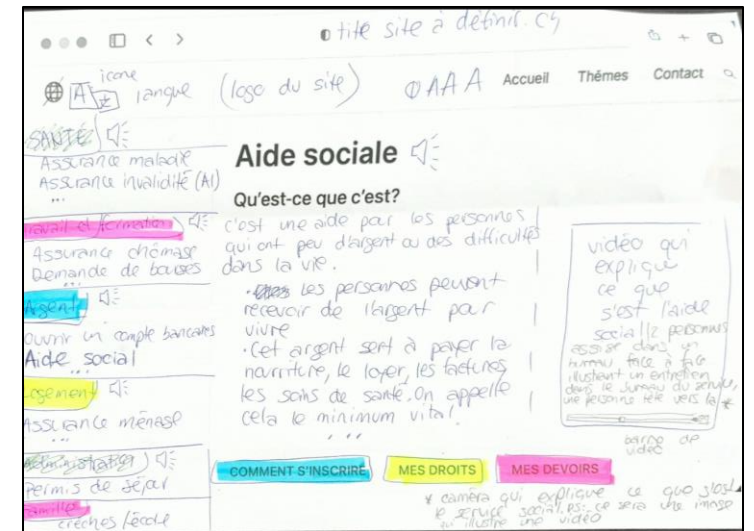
titre site à définir. CH

icone
langue (logo du site) AAA Accueil Thémes Contact

SANTÉ
Assurance maladie
Assurance invalidité (AI)
...

travail et formation
Assurance chômage
Demande de bourses

Argent
ouvrir un compte bancaire
Aide social
...

Logement
Assurance ménage
...

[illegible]
Permis de séjour

famille
crèches / école

Aide sociale

Qu'est-ce que c'est?

c'est une aide par les personnes qui ont peu d'argent ou des difficultés dans la vie.

· les personnes peuvent recevoir de l'argent par vivre
· cet argent sert à payer la nourriture, le loyer, les factures, les soins de santé. On appelle cela le minimum vital.
...

vidéo qui explique ce que s'est l'aide social (personne assise dans un bureau face à face illustrant un entretien dans le bureau du service, une personne tête vers la *

barre de vidéo

COMMENT S'INSCRIRE MES DROITS MES DEVOIRS

* caméra qui explique ce que c'est le service social. ps: ce sera une image qui illustre une vidéo